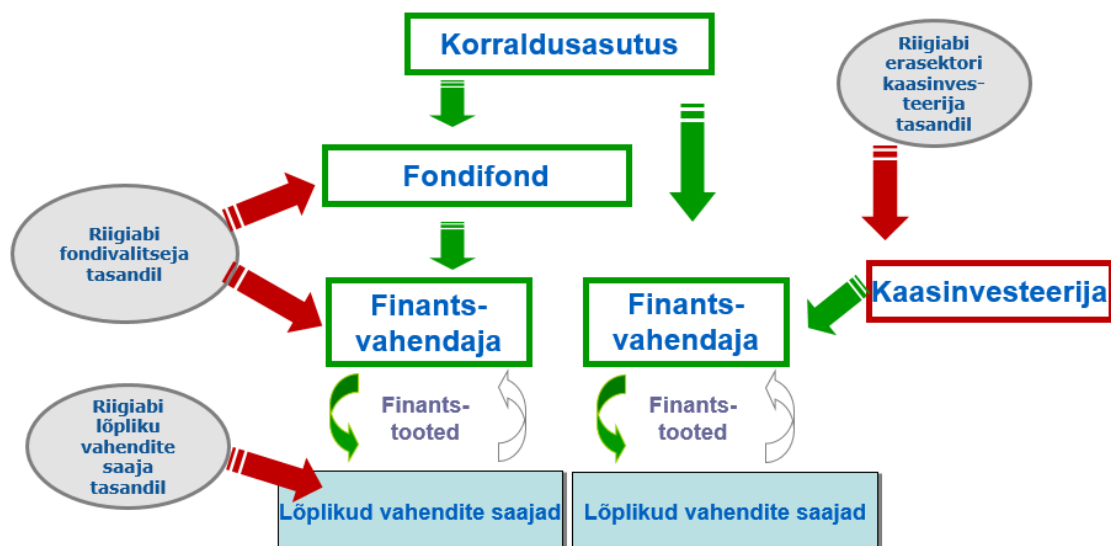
Korraldusasutus

Riigiabi erasektori kaasinvesteerija tasandil

Fondifond

Riigiabi fondivalitseja tasandil

Finantsvahendaja

Finantsvahendaja

Kaasinvesteerija

Riigiabi lõpliku vahendite saaja tasandil

Finantstooted

Finantstooted

Lõplikud vahendite saajad

Lõplikud vahendite saajad